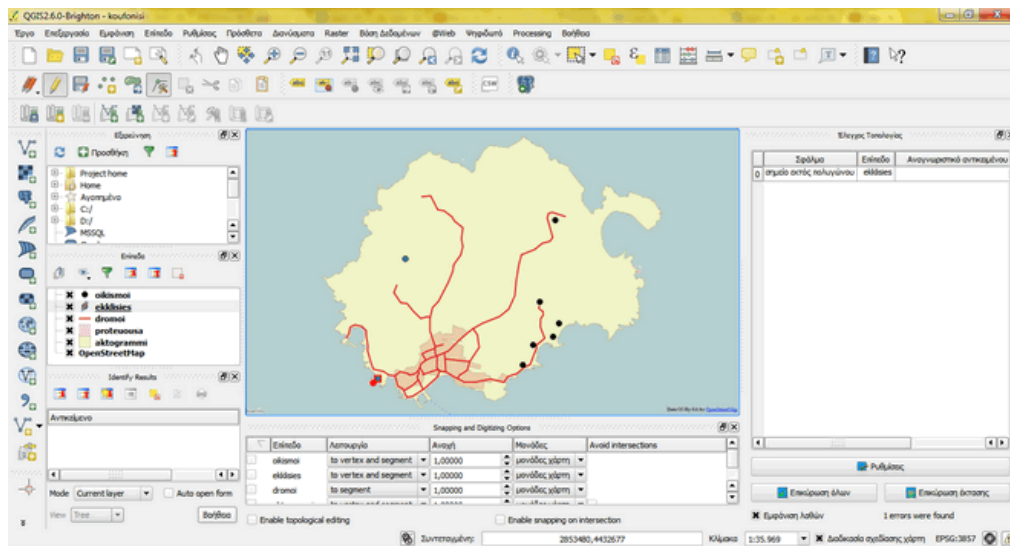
QGIS2.6.0-Brighton - koufonisi

Έργο Επεξεργασία Εμφάνιση Επίπεδο Ρυθμίσεις Πρόσθετα Διανύσματα Raster Βάση Δεδομένων Web Ψηφιδωτό Processing Βοήθεια

Εξερεύνηση

Προσθήκη

Project home
Home
Αγαπημένα
C:/
D:/
MSSQL

Επίπεδα

oikismoi
ekklisies
dromoi
proteuousa
aktogrammi
OpenStreetMap

Identify Results

Αντικείμενο

Mode Current layer Auto open form

View Tree Βοήθεια

Snapping and Digitizing Options

| Επίπεδο | Λειτουργία | Ανοχή | Μονάδες | Avoid intersections |
|---|---|---|---|---|
| oikismoi | to vertex and segment | 1,00000 | μονάδες χάρτη | |
| ekklisies | to vertex and segment | 1,00000 | μονάδες χάρτη | |
| dromoi | to segment | 1,00000 | μονάδες χάρτη | |

Enable topological editing Enable snapping on intersection

Έλεγχος Τοπολογίας

| | Σφάλμα | Επίπεδο | Αναγνωριστικό αντικειμένου |
|---|---|---|---|
| 0 | σημείο εκτός πολυγώνου | ekklisies | |

Ρυθμίσεις

Επικύρωση όλων Επικύρωση έκτασης

Εμφάνιση λαθών 1 errors were found

Συντεταγμένη: 2853480,4432677 Κλίμακα 1:35.969 Διαδικασία σχεδίασης χάρτη EPSG:3857